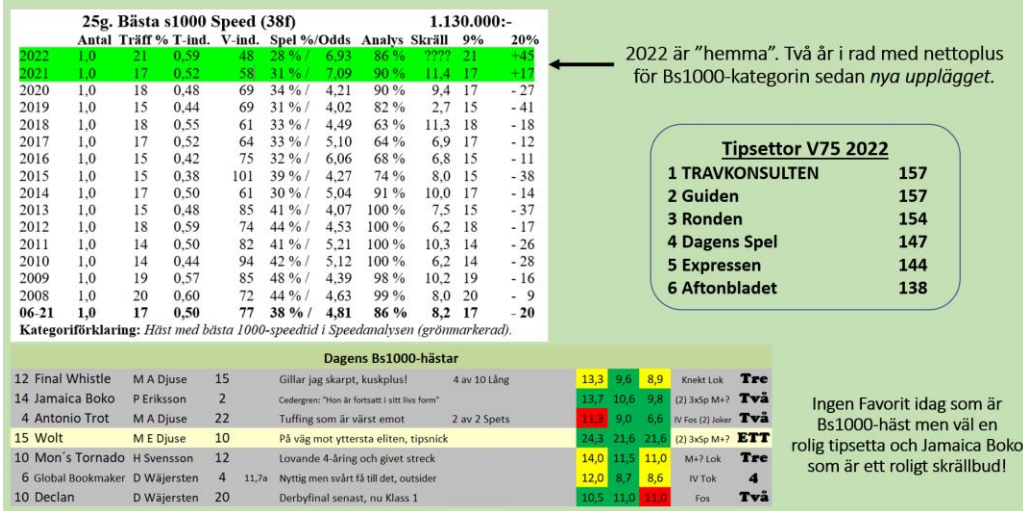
25g. Bästa s1000 Speed (38f) 1.130.000:-

| | Antal | Träff % | T-ind. | V-ind. | Spel %/Odds | | Analys | Skräll | 9% | 20% |
|---|---|---|---|---|---|---|---|---|---|---|
| 2022 | 1,0 | 21 | 0,59 | 48 | 28 % / | 6,93 | 86 % | ???? | 21 | +45 |
| 2021 | 1,0 | 17 | 0,52 | 58 | 31 % / | 7,09 | 90 % | 11,4 | 17 | +17 |
| 2020 | 1,0 | 18 | 0,48 | 69 | 34 % / | 4,21 | 90 % | 9,4 | 17 | - 27 |
| 2019 | 1,0 | 15 | 0,44 | 69 | 31 % / | 4,02 | 82 % | 2,7 | 15 | - 41 |
| 2018 | 1,0 | 18 | 0,55 | 61 | 33 % / | 4,49 | 63 % | 11,3 | 18 | - 18 |
| 2017 | 1,0 | 17 | 0,52 | 64 | 33 % / | 5,10 | 64 % | 6,9 | 17 | - 12 |
| 2016 | 1,0 | 15 | 0,42 | 75 | 32 % / | 6,06 | 68 % | 6,8 | 15 | - 11 |
| 2015 | 1,0 | 15 | 0,38 | 101 | 39 % / | 4,27 | 74 % | 8,0 | 15 | - 38 |
| 2014 | 1,0 | 17 | 0,50 | 61 | 30 % / | 5,04 | 91 % | 10,0 | 17 | - 14 |
| 2013 | 1,0 | 15 | 0,48 | 85 | 41 % / | 4,07 | 100 % | 7,5 | 15 | - 37 |
| 2012 | 1,0 | 18 | 0,59 | 74 | 44 % / | 4,53 | 100 % | 6,2 | 18 | - 17 |
| 2011 | 1,0 | 14 | 0,50 | 82 | 41 % / | 5,21 | 100 % | 10,3 | 14 | - 26 |
| 2010 | 1,0 | 14 | 0,44 | 94 | 42 % / | 5,12 | 100 % | 6,2 | 14 | - 28 |
| 2009 | 1,0 | 19 | 0,57 | 85 | 48 % / | 4,39 | 98 % | 10,2 | 19 | - 16 |
| 2008 | 1,0 | 20 | 0,60 | 72 | 44 % / | 4,63 | 99 % | 8,0 | 20 | - 9 |
| 06-21 | 1,0 | 17 | 0,50 | 77 | 38 % / | 4,81 | 86 % | 8,2 | 17 | - 20 |

Kategoriförklaring: Häst med bästa 1000-speedtid i Speedanalysen (grönmarkerad).

2022 är "hemma". Två år i rad med nettoplus för Bs1000-kategorin sedan nya upplägget.

Tipsettor V75 2022
| | |
|---|---|
| 1 TRAVKONSULTEN | 157 |
| 2 Guiden | 157 |
| 3 Ronden | 154 |
| 4 Dagens Spel | 147 |
| 5 Expressen | 144 |
| 6 Aftonbladet | 138 |

Dagens Bs1000-hästar
| | | | | | | | | | | |
|---|---|---|---|---|---|---|---|---|---|---|
| 12 Final Whistle | M A Djuse | 15 | | Gillar jag skarpt, kuskplus! | 4 av 10 Lång | 13,3 | 9,6 | 8,9 | Knekt Lok | Tre |
| 14 Jamaica Boko | P Eriksson | 2 | | Cedergren: "Hon är fortsatt i sitt livs form" | | 13,7 | 10,6 | 9,8 | (2) 3xSp M+? | Två |
| 4 Antonio Trot | M A Djuse | 22 | | Tuffing som är värst emot | 2 av 2 Spets | 11,3 | 9,0 | 6,6 | IV Fos (2) Joker | Två |
| 15 Wolt | M E Djuse | 10 | | På väg mot yttersta eliten, tipsnick | | 24,3 | 21,6 | 21,6 | (2) 3xSp M+? | ETT |
| 10 Mon´s Tornado | H Svensson | 12 | | Lovande 4-åring och givet streck | | 14,0 | 11,5 | 11,0 | M+? Tok | Tre |
| 6 Global Bookmaker | D Wäjersten | 4 | 11,7a | Nyttig men svårt få till det, outsider | | 12,0 | 8,7 | 8,6 | IV Tok | 4 |
| 10 Declan | D Wäjersten | 20 | | Derbyfinal senast, nu Klass 1 | | 10,5 | 11,0 | 11,0 | Fos | Två |

Ingen Favorit idag som är Bs1000-häst men väl en rolig tipsetta och Jamaica Boko som är ett roligt skrällbud!